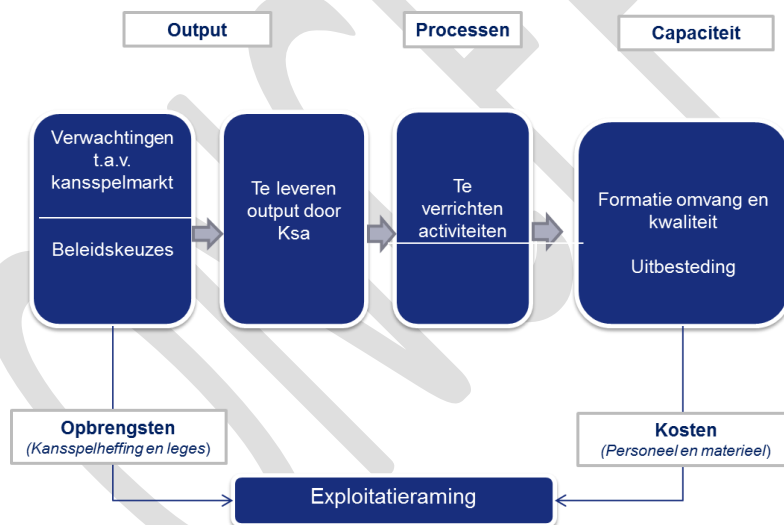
Output

Processen

Capaciteit

Verwachtingen t.a.v. kansspelmarkt

Beleidskeuzes

Te leveren output door Ksa

Te verrichten activiteiten

Formatie omvang en kwaliteit

Uitbesteding

Opbrengsten
(Kansspelheffing en leges)

Kosten
(Personeel en materieel)

Exploitatieraming